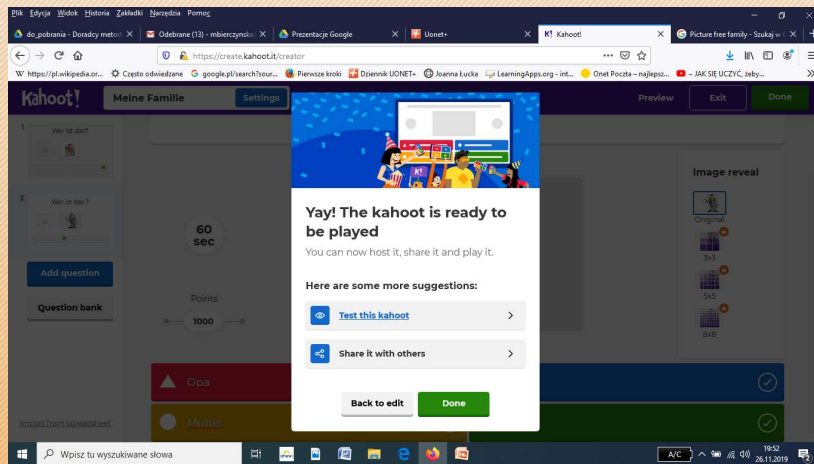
Plik Edycja Widok Historia Zakładki Narzędzia Pomoc

do_pobrania - Doradcy metod ×
Odebrane (13) - mbierczynska ×
Prezentacje Google ×
Uonet+ ×
K! Kahoot! ×
Picture free family - Szukaj w ×

https://create.kahoot.it/creator

https://pl.wikipedia.or... Często odwiedzane google.pl/search?sour... Pierwsze kroki Dziennik UONET+ Joanna Łucka LearningApps.org - int... Onet Poczta – najlepsz... ~ JAK SIĘ UCZYĆ, żeby...

Kahoot! Meine Familie Settings Preview Exit Done

1 Wer ist das?

2 Wer ist das?

60 sec

Add question

Question bank

Points

1000

Image reveal

Original

3x3

5x5

8x8

Opa

Mutter

Import from spreadsheet

Yay! The kahoot is ready to be played

You can now host it, share it and play it.

Here are some more suggestions:

Test this kahoot

Share it with others

Back to edit

Done

Wpisz tu wyszukiwane słowa

A/C

19:52
26.11.2019